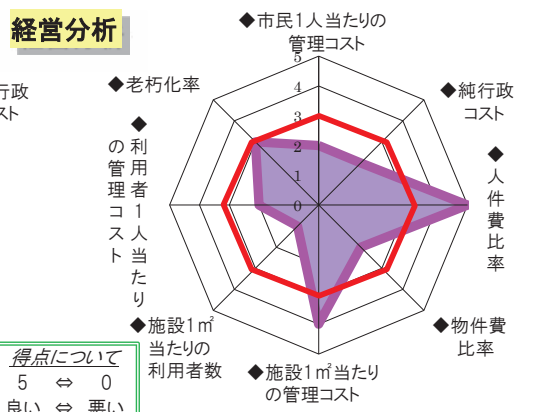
経営分析

行政
スト

◆市民1人当たりの
管理コスト

◆純行政
コスト

◆人件費比率

◆物件費
比率

◆施設1㎡当たりの
管理コスト

◆施設1㎡
当たりの
利用者数

◆利用者1人当たりの管理コスト

◆老朽化率

5
4
3
2
1
0

得点について
5 ⇔ 0
良い ⇔ 悪い